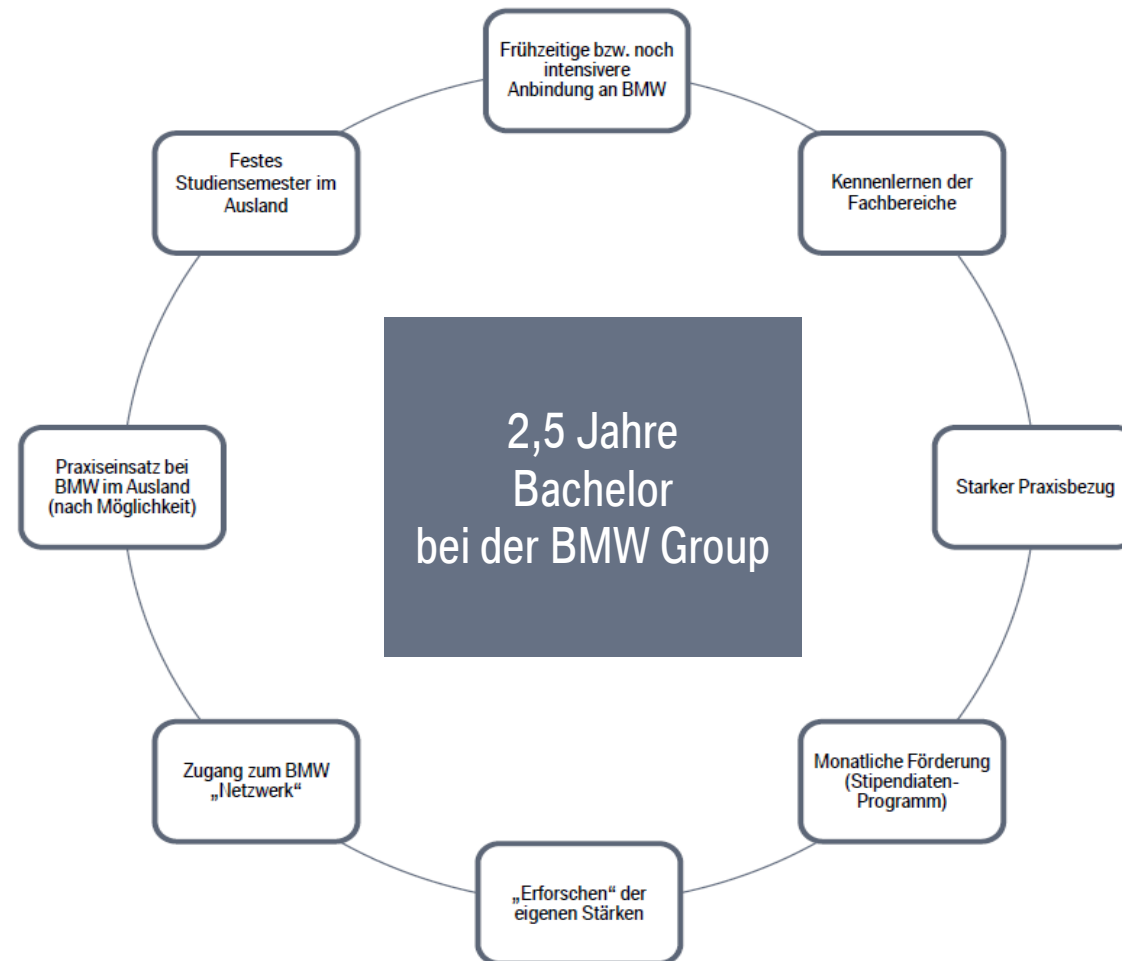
2,5 Jahre
Bachelor
bei der BMW Group

Frühzeitige bzw. noch intensivere Anbindung an BMW

Kennenlernen der Fachbereiche

Starker Praxisbezug

Monatliche Förderung (Stipendiaten-Programm)

„Erforschen“ der eigenen Stärken

Zugang zum BMW „Netzwerk“

Praxiseinsatz bei BMW im Ausland (nach Möglichkeit)

Festes Studiensemester im Ausland